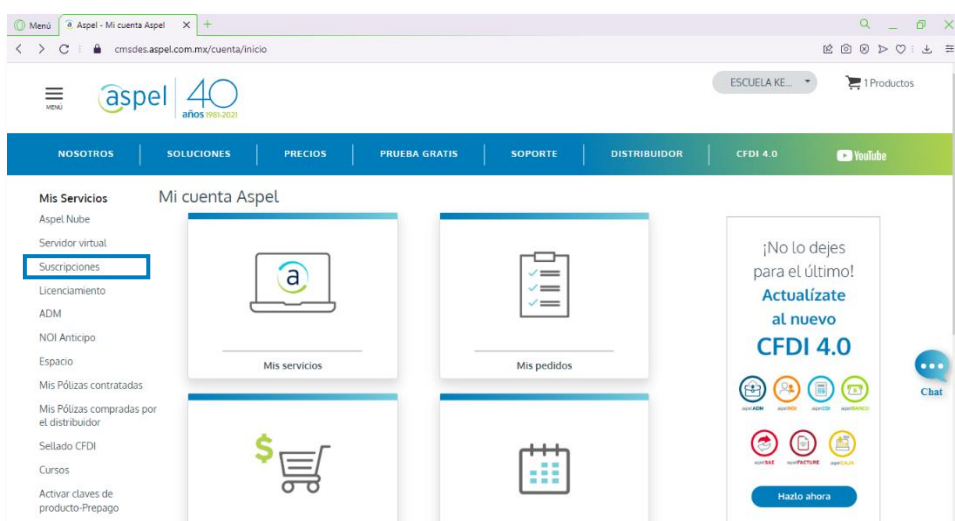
Menú | Aspel - Mi cuenta Aspel ×

cmsdes.aspel.com.mx/cuenta/inicio

MENÚ

aspel 40 años 1981-2021

ESCUELA KE...

1 Productos

NOSOTROS | SOLUCIONES | PRECIOS | PRUEBA GRATIS | SOPORTE | DISTRIBUIDOR | CFDI 4.0 | YouTube

Mis Servicios
Aspel Nube
Servidor virtual
Suscripciones
Licenciamiento
ADM
NOI Anticipo
Espacio
Mis Pólizas contratadas
Mis Pólizas compradas por el distribuidor
Sellado CFDI
Cursos
Activar claves de producto-Prepago

Mi cuenta Aspel

a

Mis servicios

Mis pedidos

$

¡No lo dejes para el último!
Actualízate al nuevo
CFDI 4.0

aspel ADM aspel NOI aspel COI aspel BANCO

aspel SAE aspel FACTURE aspel CAJA

Hazlo ahora

Chat